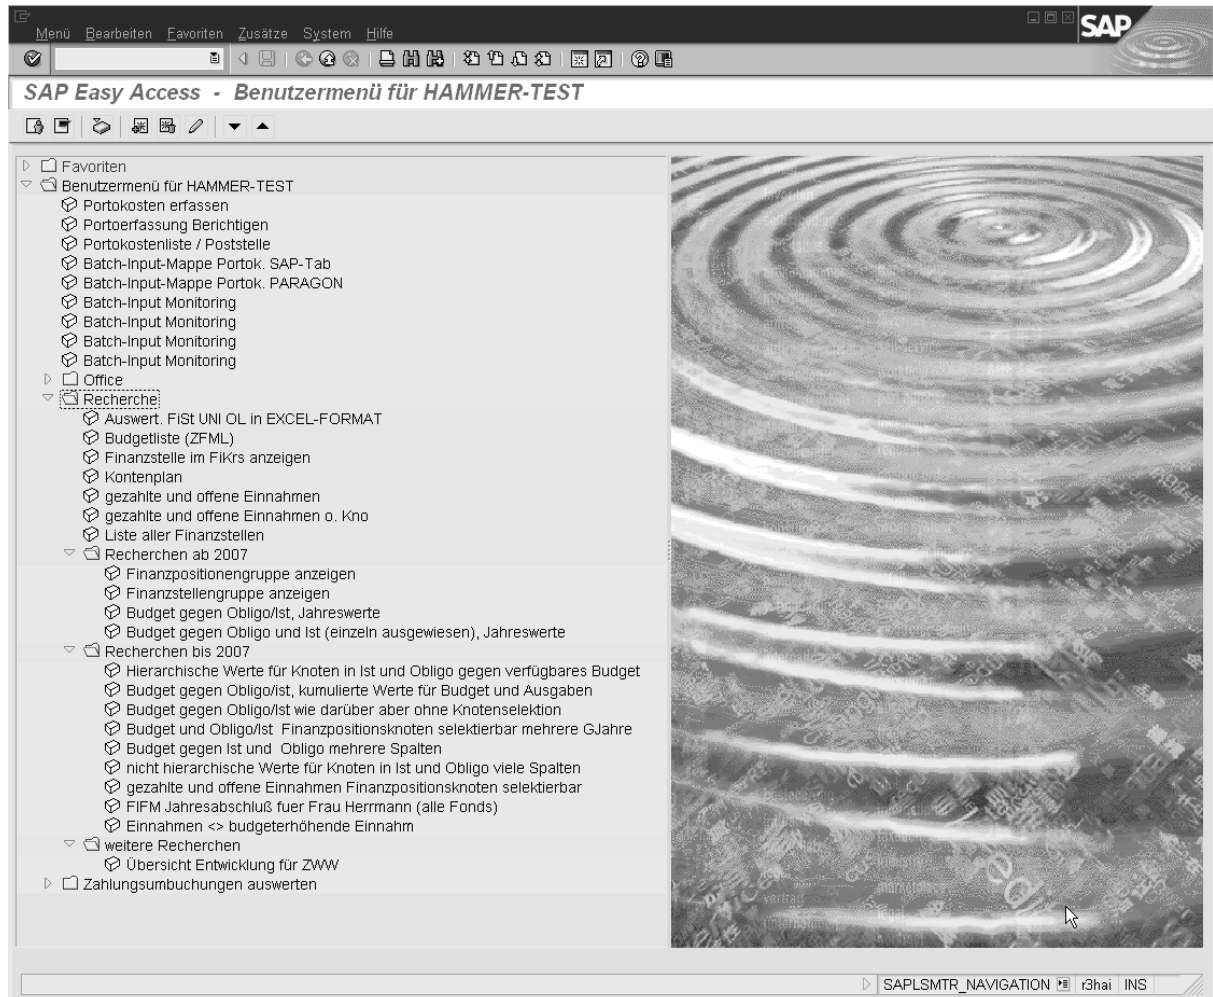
Menü Bearbeiten Favoriten Zusätze System Hilfe

SAP

SAP Easy Access - Benutzermenü für HAMMER-TEST

Favoriten
Benutzermenü für HAMMER-TEST
Portokosten erfassen
Portoerfassung Berichtigen
Portokostenliste / Poststelle
Batch-Input-Mappe Portok. SAP-Tab
Batch-Input-Mappe Portok. PARAGON
Batch-Input Monitoring
Batch-Input Monitoring
Batch-Input Monitoring
Batch-Input Monitoring
Office
Recherche
Auswert. FiSt UNI OL in EXCEL-FORMAT
Budgetliste (ZFML)
Finanzstelle im FiKrs anzeigen
Kontenplan
gezahlte und offene Einnahmen
gezahlte und offene Einnahmen o. Kno
Liste aller Finanzstellen
Recherchen ab 2007
Finanzpositionengruppe anzeigen
Finanzstellengruppe anzeigen
Budget gegen Obligo/Ist, Jahreswerte
Budget gegen Obligo und Ist (einzeln ausgewiesen), Jahreswerte
Recherchen bis 2007
Hierarchische Werte für Knoten in Ist und Obligo gegen verfügbares Budget
Budget gegen Obligo/Ist, kumulierte Werte für Budget und Ausgaben
Budget gegen Obligo/Ist wie darüber aber ohne Knotenselektion
Budget und Obligo/Ist Finanzpositionsknoten selektierbar mehrere GJahre
Budget gegen Ist und Obligo mehrere Spalten
nicht hierarchische Werte für Knoten in Ist und Obligo viele Spalten
gezahlte und offene Einnahmen Finanzpositionsknoten selektierbar
FIFM Jahresabschluß fuer Frau Herrmann (alle Fonds)
Einnahmen <> budgeterhöhende Einnahm
weitere Recherchen
Übersicht Entwicklung für ZWW
Zahlungsumbuchungen auswerten

SAPLSMTR_NAVIGATION r3hai INS